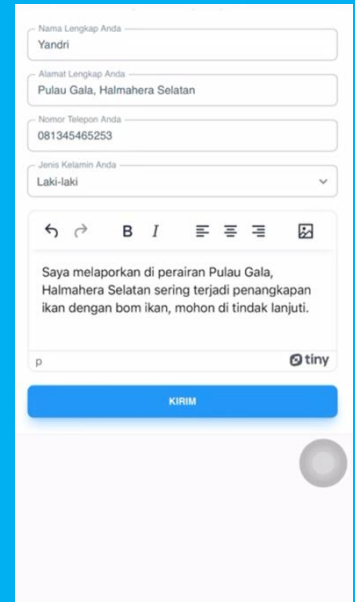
Nama Lengkap Anda
Yandri

Alamat Lengkap Anda
Pulau Gala, Halmahera Selatan

Nomor Telepon Anda
081345465253

Jenis Kelamin Anda
Laki-laki

B I

Saya melaporkan di perairan Pulau Gala, Halmahera Selatan sering terjadi penangkapan ikan dengan bom ikan, mohon di tindak lanjuti.

p
tiny

KIRIM